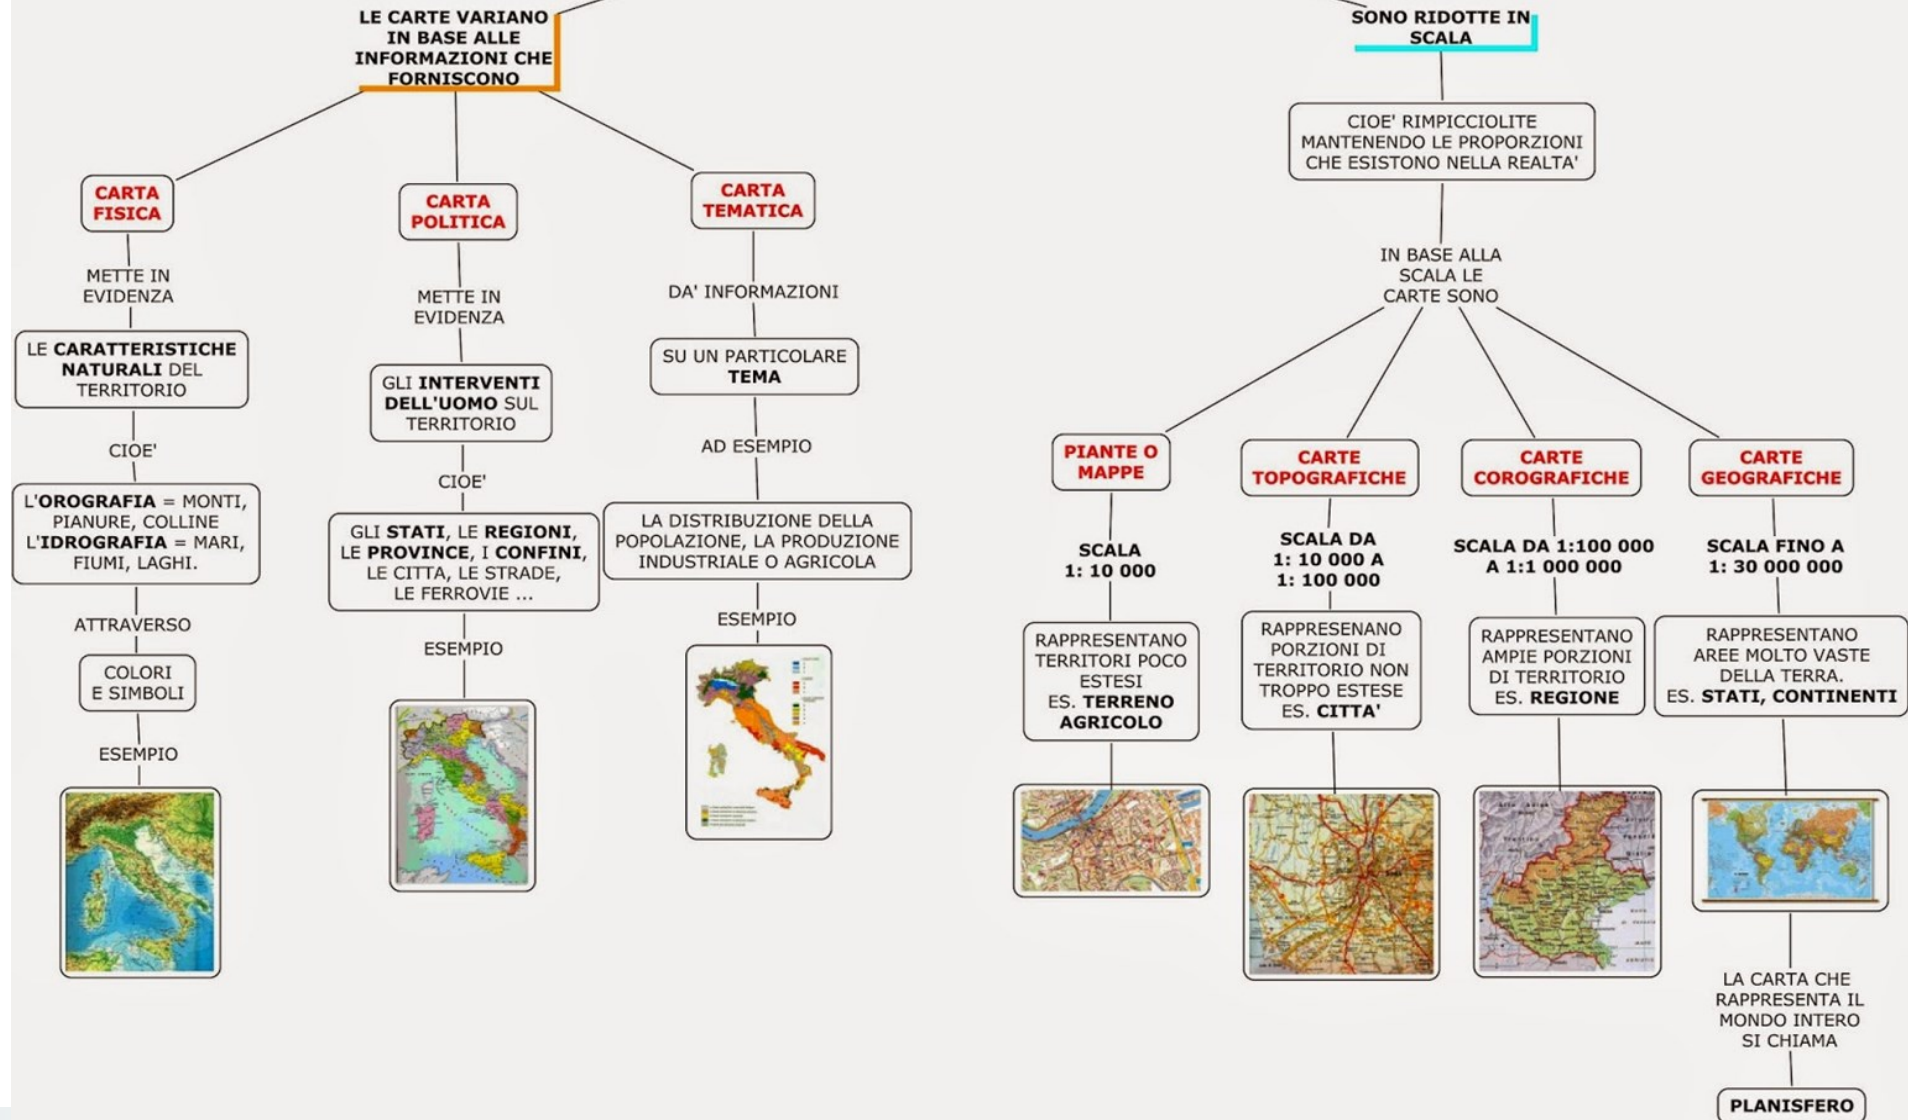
LE CARTE VARIANO IN BASE ALLE INFORMAZIONI CHE FORNISCONO

CARTA FISICA

METTE IN EVIDENZA

LE CARATTERISTICHE NATURALI DEL TERRITORIO

CIOE'

L'OROGRAFIA = MONTI, PIANURE, COLLINE L'IDROGRAFIA = MARI, FIUMI, LAGHI.

ATTRAVERSO

COLORI E SIMBOLI

ESEMPIO

CARTA POLITICA

METTE IN EVIDENZA

GLI INTERVENTI DELL'UOMO SUL TERRITORIO

CIOE'

GLI STATI, LE REGIONI, LE PROVINCE, I CONFINI, LE CITTA, LE STRADE, LE FERROVIE ...

ESEMPIO

CARTA TEMATICA

DA' INFORMAZIONI

SU UN PARTICOLARE TEMA

AD ESEMPIO

LA DISTRIBUZIONE DELLA POPOLAZIONE, LA PRODUZIONE INDUSTRIALE O AGRICOLA

ESEMPIO

SONO RIDOTTE IN SCALA

CIOE' RIMPICCIOLITE MANTENENDO LE PROPORZIONI CHE ESISTONO NELLA REALTA'

IN BASE ALLA SCALA LE CARTE SONO

PIANTE O MAPPE

SCALA 1: 10 000

RAPPRESENTANO TERRITORI POCO ESTESI ES. TERRENO AGRICOLO

CARTE TOPOGRAFICHE

SCALA DA 1: 10 000 A 1: 100 000

RAPPRESENANO PORZIONI DI TERRITORIO NON TROPPO ESTESE ES. CITTA'

CARTE COROGRAFICHE

SCALA DA 1:100 000 A 1:1 000 000

RAPPRESENTANO AMPIE PORZIONI DI TERRITORIO ES. REGIONE

CARTE GEOGRAFICHE

SCALA FINO A 1: 30 000 000

RAPPRESENTANO AREE MOLTO VASTE DELLA TERRA. ES. STATI, CONTINENTI

LA CARTA CHE RAPPRESENTA IL MONDO INTERO SI CHIAMA

PLANISFERO